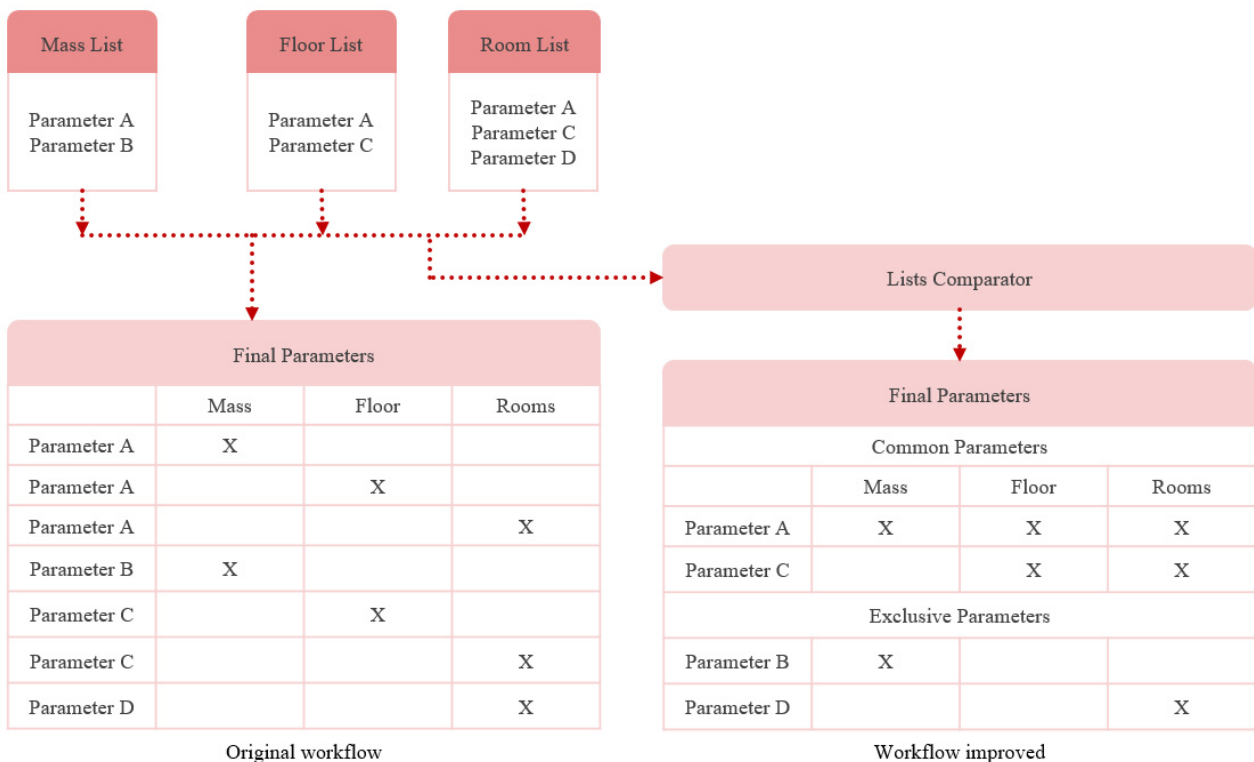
Mass List

Parameter A
Parameter B

Floor List

Parameter A
Parameter C

Room List

Parameter A
Parameter C
Parameter D

Lists Comparator

Final Parameters

| | Mass | Floor | Rooms |
|---|---|---|---|
| Parameter A | X | | |
| Parameter A | | X | |
| Parameter A | | | X |
| Parameter B | X | | |
| Parameter C | | X | |
| Parameter C | | | X |
| Parameter D | | | X |

Original workflow

Final Parameters

Common Parameters

| | Mass | Floor | Rooms |
|---|---|---|---|
| Parameter A | X | X | X |
| Parameter C | | X | X |

Exclusive Parameters

| | | | |
|---|---|---|---|
| Parameter B | X | | |
| Parameter D | | | X |

Workflow improved